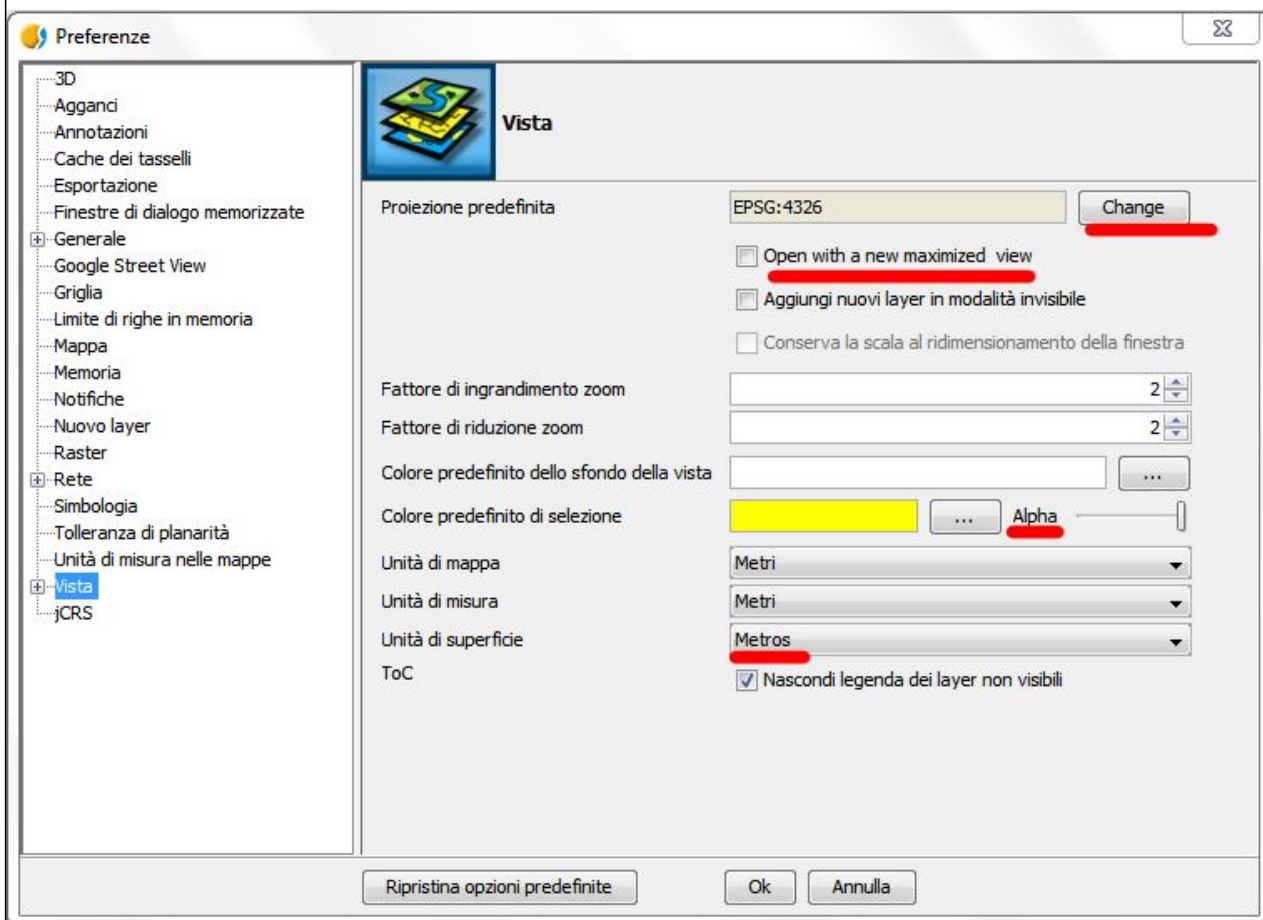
Preferenze

3D
Agganci
Annotazioni
Cache dei tasselli
Esportazione
Finestre di dialogo memorizzate
Generale
Google Street View
Griglia
Limite di righe in memoria
Mappa
Memoria
Notifiche
Nuovo layer
Raster
Rete
Simbologia
Tolleranza di planarità
Unità di misura nelle mappe
Vista
jCRS

Vista

Proiezione predefinita
EPSG:4326
Change
Open with a new maximized view
Aggiungi nuovi layer in modalità invisibile
Conserva la scala al ridimensionamento della finestra
Fattore di ingrandimento zoom
2
Fattore di riduzione zoom
2
Colore predefinito dello sfondo della vista
...
Colore predefinito di selezione
...
Alpha
Unità di mappa
Metri
Unità di misura
Metri
Unità di superficie
Metros
ToC
Nascondi legenda dei layer non visibili

Ripristina opzioni predefinite
Ok
Annulla